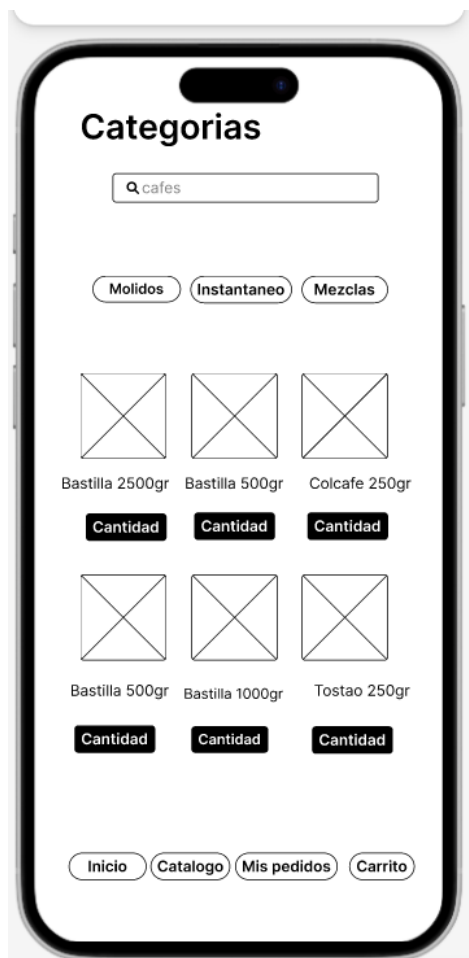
Categorias

cafes

Molidos Instantaneo Mezclas

Bastilla 2500gr
Cantidad

Bastilla 500gr
Cantidad

Colcafe 250gr
Cantidad

Bastilla 500gr
Cantidad

Bastilla 1000gr
Cantidad

Tostao 250gr
Cantidad

Inicio Catalogo Mis pedidos Carrito